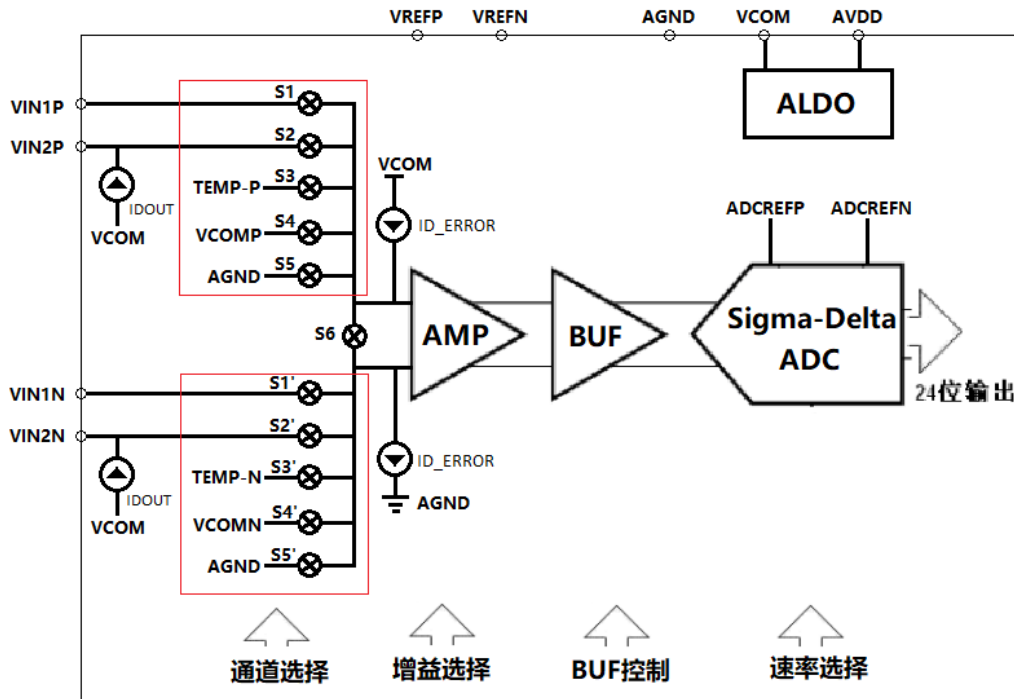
VREFP VREFN AGND VCOM AVDD

ALDO

VIN1P
VIN2P
IDOUT
VCOM
S1
S2
TEMP-P S3
VCOMP S4
AGND S5
VCOM
ID_ERROR
ADCREFP ADCREFN
S6
AMP
BUF
Sigma-Delta ADC
24位输出
VIN1N
VIN2N
IDOUT
VCOM
S1'
S2'
TEMP-N S3'
VCOMN S4'
AGND S5'
ID_ERROR
AGND

通道选择
增益选择
BUF控制
速率选择